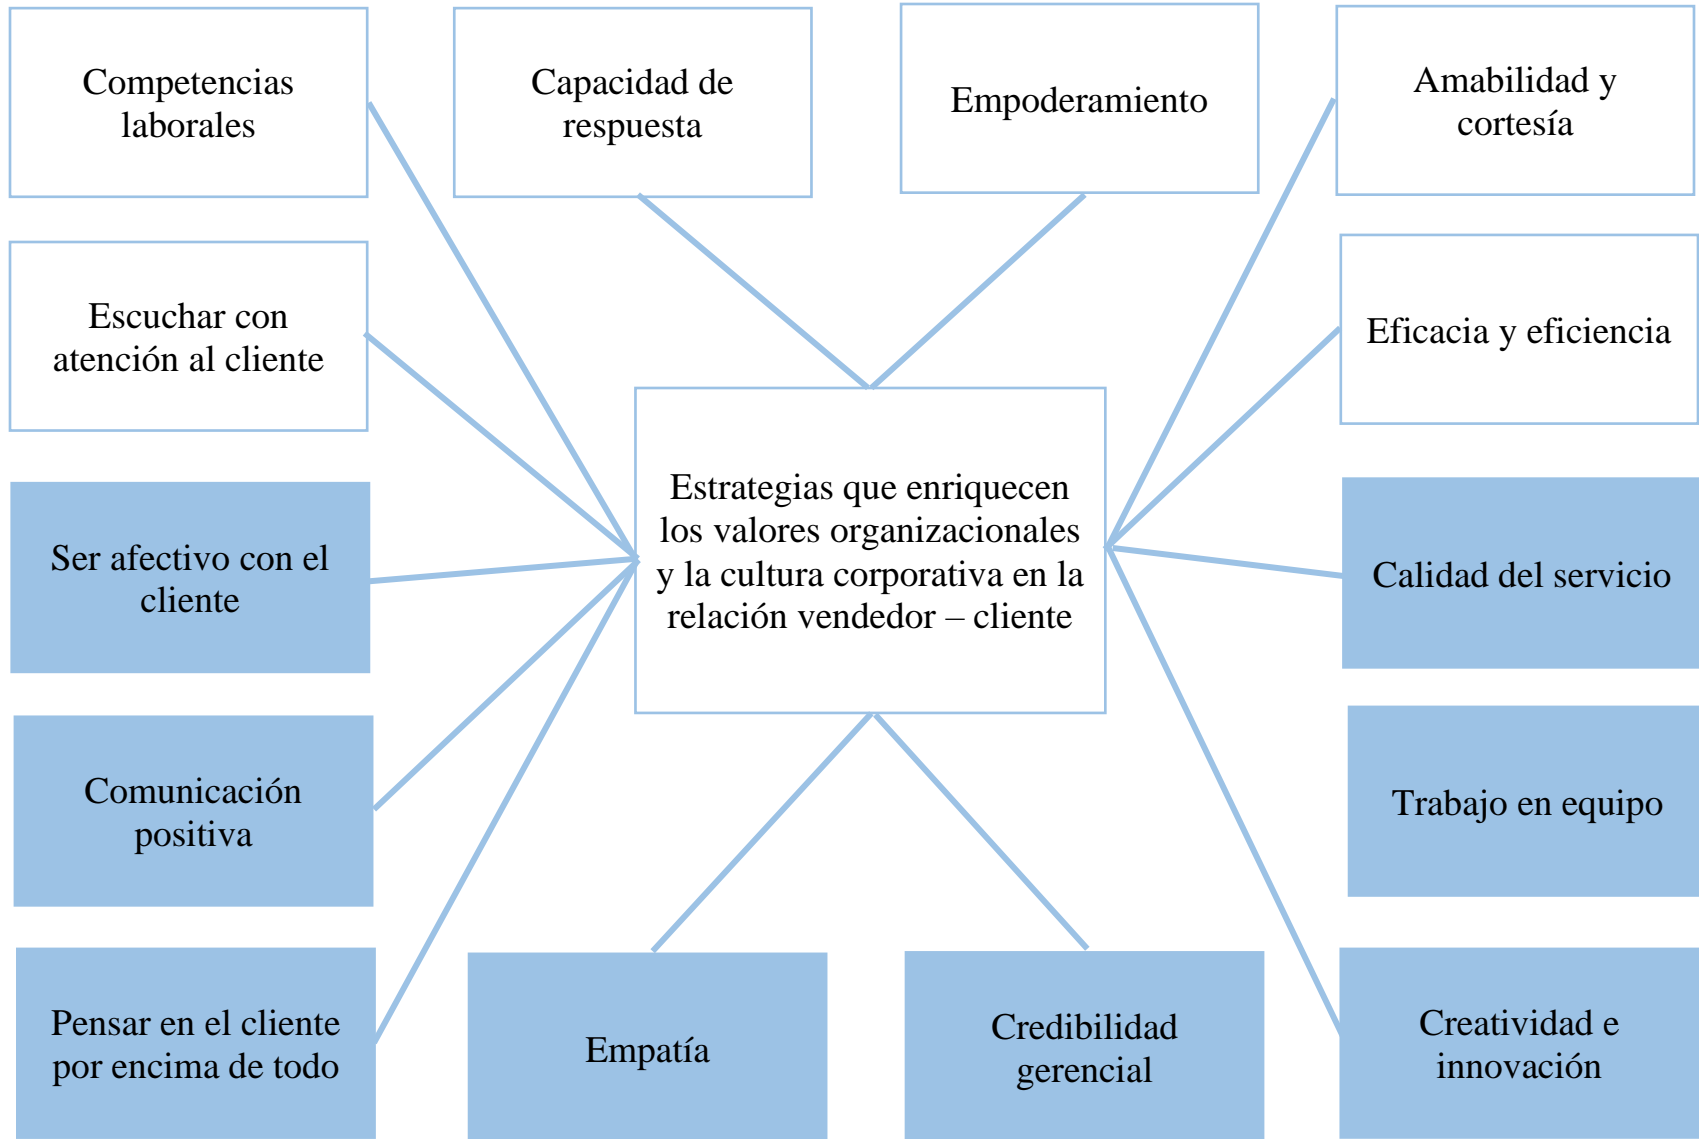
Competencias laborales

Capacidad de respuesta

Empoderamiento

Amabilidad y cortesía

Escuchar con atención al cliente

Eficacia y eficiencia

Estrategias que enriquecen los valores organizacionales y la cultura corporativa en la relación vendedor – cliente

Ser afectivo con el cliente

Calidad del servicio

Comunicación positiva

Trabajo en equipo

Pensar en el cliente por encima de todo

Empatía

Credibilidad gerencial

Creatividad e innovación